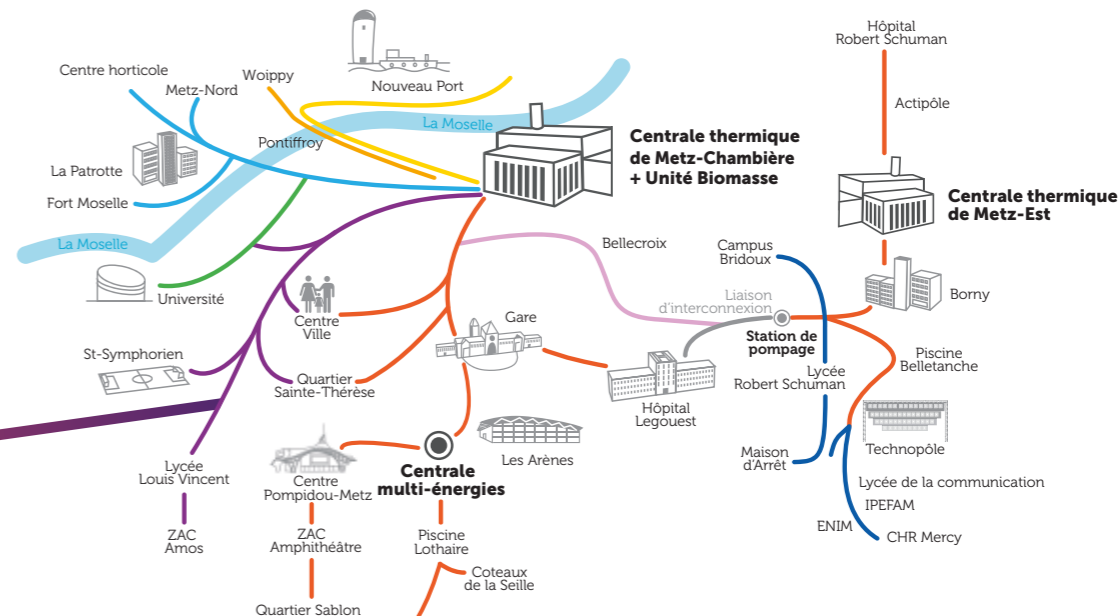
Hôpital
Robert Schuman

Actipôle

Centre horticole

Metz-Nord

Woippy

Nouveau Port

La Moselle

Centrale thermique
de Metz-Chambière
+ Unité Biomasse

Pontiffroy

La Patrotte

Fort Moselle

Centrale thermique
de Metz-Est

La Moselle

Bellecroix

Campus
Bridoux

Université

Borny

Centre
Ville

Gare

Liaison
d'interconnexion

Station de
pompage

St-Symphorien

Piscine
Belletanche

Lycée
Robert Schuman

Quartier
Sainte-Thérèse

Hôpital
Legouest

Maison
d'Arrêt

Technopôle

Les Arènes

Centrale
multi-énergies

Lycée
Louis Vincent

Centre
Pompidou-Metz

Lycée de la communication

IPEFAM

ENIM

CHR Mercy

ZAC
Amos

ZAC
Amphithéâtre

Piscine
Lothaire

Coteaux
de la Seille

Quartier Sablon